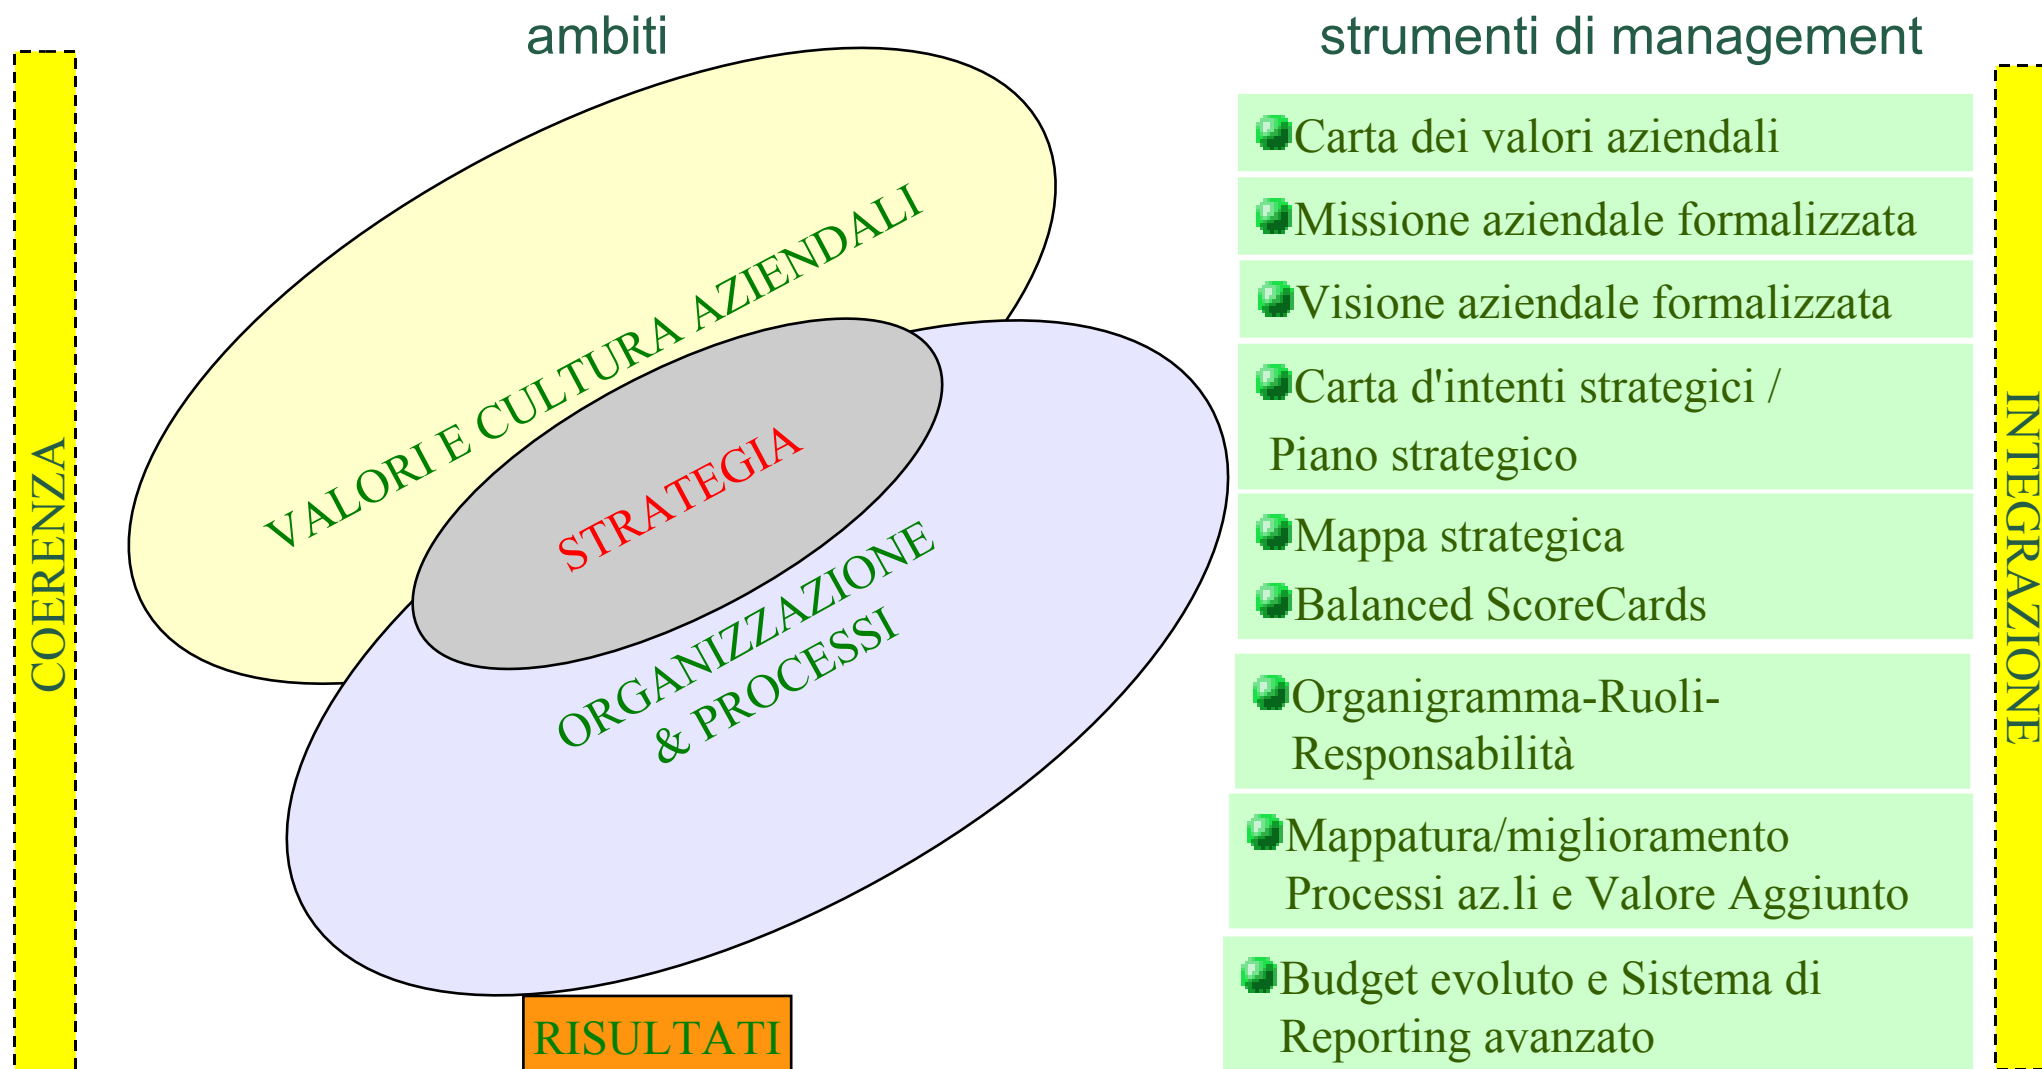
ambiti

strumenti di management

COERENZA

VALORI E CULTURA AZIENDALI

STRATEGIA

ORGANIZZAZIONE & PROCESSI

RISULTATI

Carta dei valori aziendali

Missione aziendale formalizzata

Visione aziendale formalizzata

Carta d'intenti strategici / Piano strategico

Mappa strategica

Balanced ScoreCards

Organigramma-Ruoli-Responsabilità

Mappatura/miglioramento Processi az.li e Valore Aggiunto

Budget evoluto e Sistema di Reporting avanzato

INTEGRAZIONE